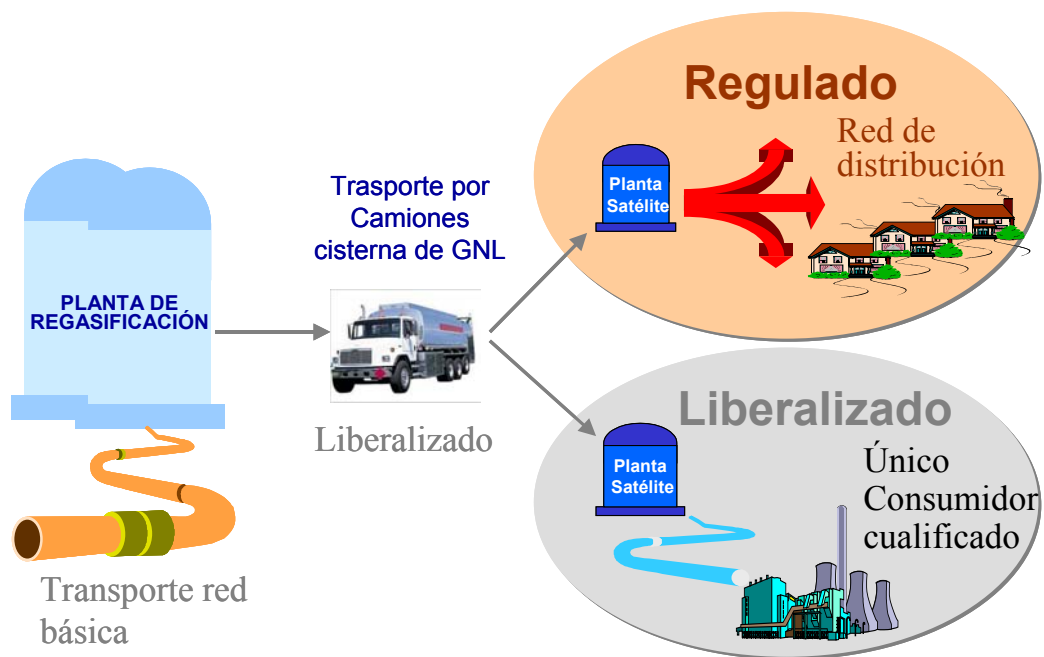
PLANTA DE REGASIFICACIÓN

Transporte red básica

Trasporte por Camiones cisterna de GNL

Liberalizado

Regulado

Planta Satélite

Red de distribución

Liberalizado

Planta Satélite

Único Consumidor cualificado